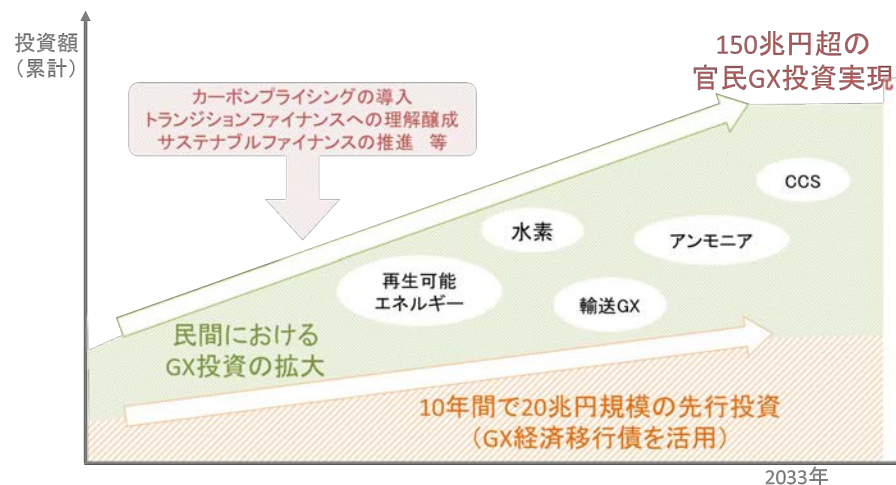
投資額
（累計）

150兆円超の
官民GX投資実現

カーボンプライシングの導入
トランジションファイナンスへの理解醸成
サステナブルファイナンスの推進　等

CCS

水素

アンモニア

再生可能
エネルギー

輸送GX

民間における
GX投資の拡大

10年間で20兆円規模の先行投資
（GX経済移行債を活用）

2033年